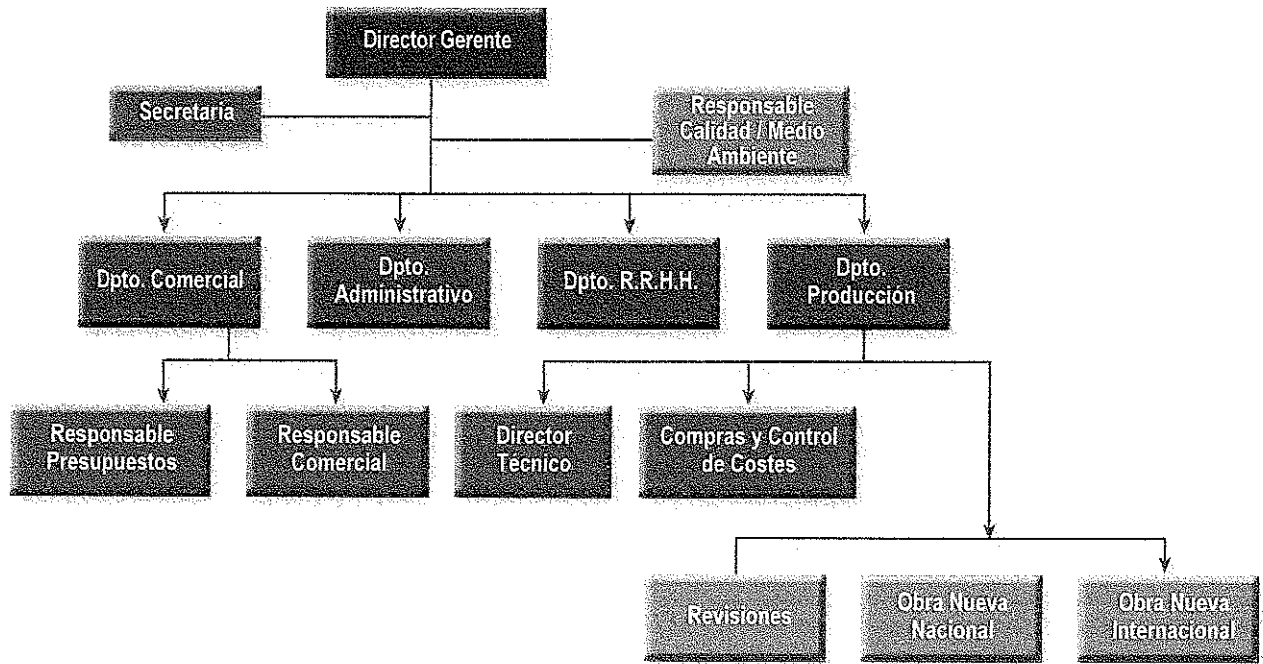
Director Gerente

Secretaria

Responsable Calidad / Medio Ambiente

Dpto. Comercial

Dpto. Administrativo

Dpto. R.R.H.H.

Dpto. Producción

Responsable Presupuestos

Responsable Comercial

Director Técnico

Compras y Control de Costes

Revisiones

Obra Nueva Nacional

Obra Nueva Internacional